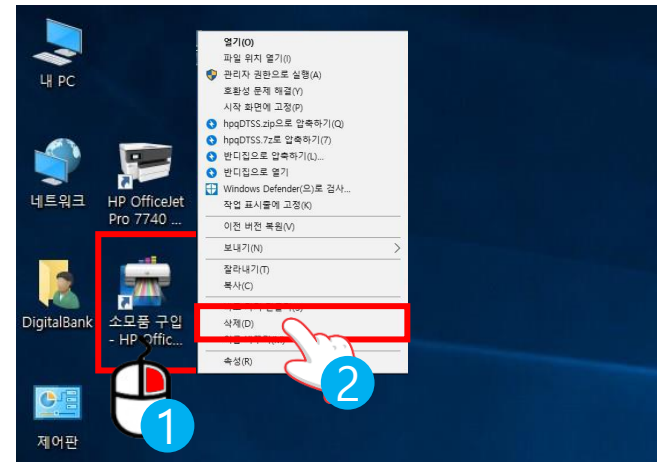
내 PC

네트워크

HP OfficeJet Pro 7740 ...

DigitalBank

소모품 구입 - HP Offic...

제어판

열기(O)
파일 위치 열기(I)
관리자 권한으로 실행(A)
호환성 문제 해결(Y)
시작 화면에 고정(P)
hpqDTSS.zip으로 압축하기(Q)
hpqDTSS.7z로 압축하기(7)
반디집으로 압축하기(L)...
반디집으로 열기
Windows Defender(으)로 검사...
작업 표시줄에 고정(K)
이전 버전 복원(V)
보내기(N)
잘라내기(T)
복사(C)
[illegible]
삭제(D)
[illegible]
속성(R)

1
2